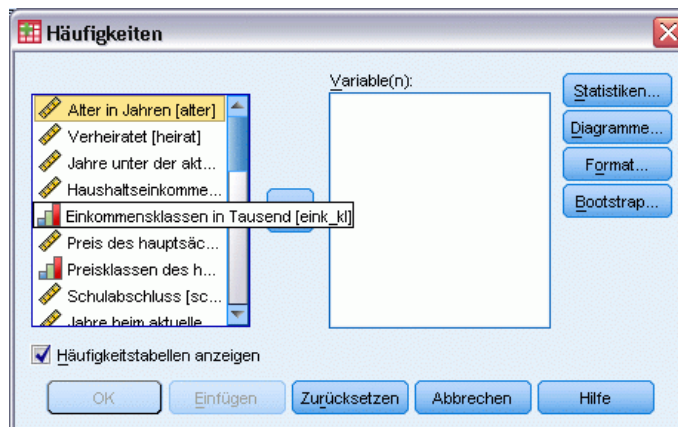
Häufigkeiten

Variable(n):

Alter in Jahren [alter]
Verheiratet [heirat]
Jahre unter der akt...
Haushaltseinkomme...
Einkommensklassen in Tausend [eink_kl]
Preis des hauptsäc...
Preisklassen des h...
Schulabschluss [sc...
Jahre beim aktuelle...

Statistiken...
Diagramme...
Format...
Bootstrap...

Häufigkeitstabellen anzeigen

OK
Einfügen
Zurücksetzen
Abbrechen
Hilfe